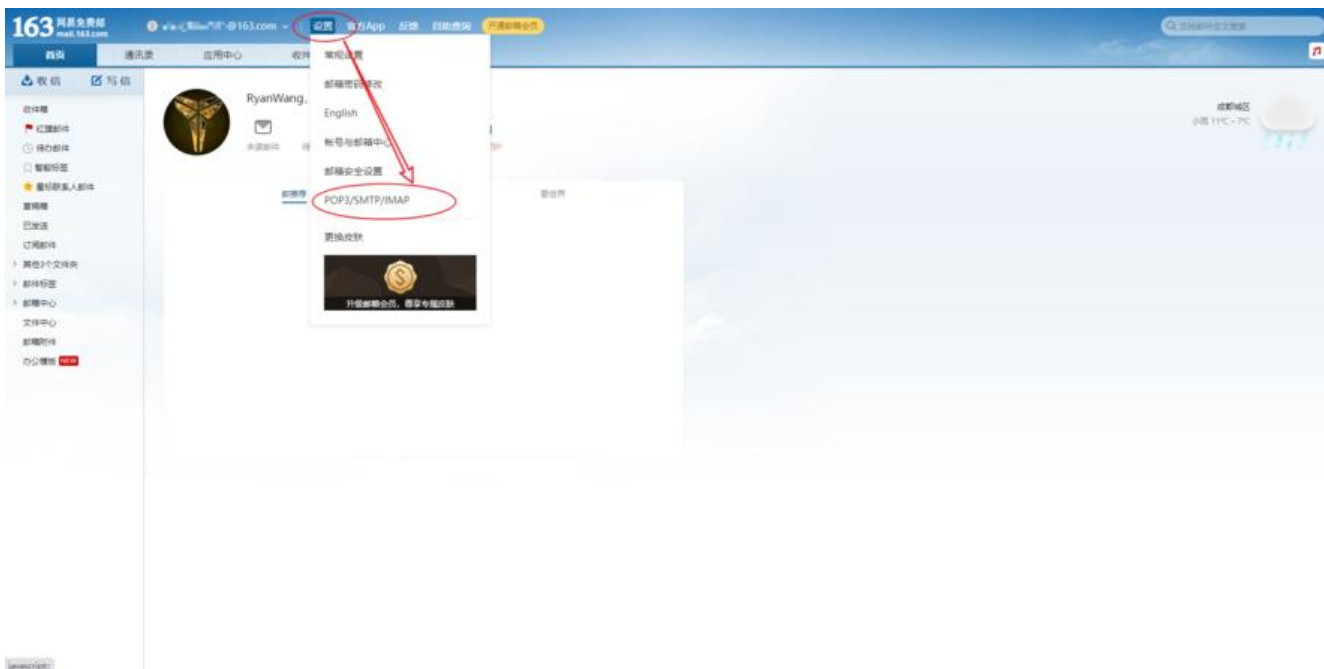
163 网易免费邮 mail.163.com

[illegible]@163.com 设置 官方App 反馈 自助查询 开通邮箱会员

首页 通讯录 应用中心 收件

收信 写信

收件箱
红旗邮件
待办邮件
智能标签
星标联系人邮件
草稿箱
已发送
订阅邮件
其他3个文件夹
邮件标签
邮箱中心
文件中心
邮箱附件
办公模板 NEW

RyanWang,

未读邮件

常规设置
邮箱密码修改
English
帐号与邮箱中心
邮箱安全设置
POP3/SMTP/IMAP
更换皮肤
升级邮箱会员，尊享专属皮肤

邮推荐

成都城区
小雨 11°C ~ 7°C

javascript: